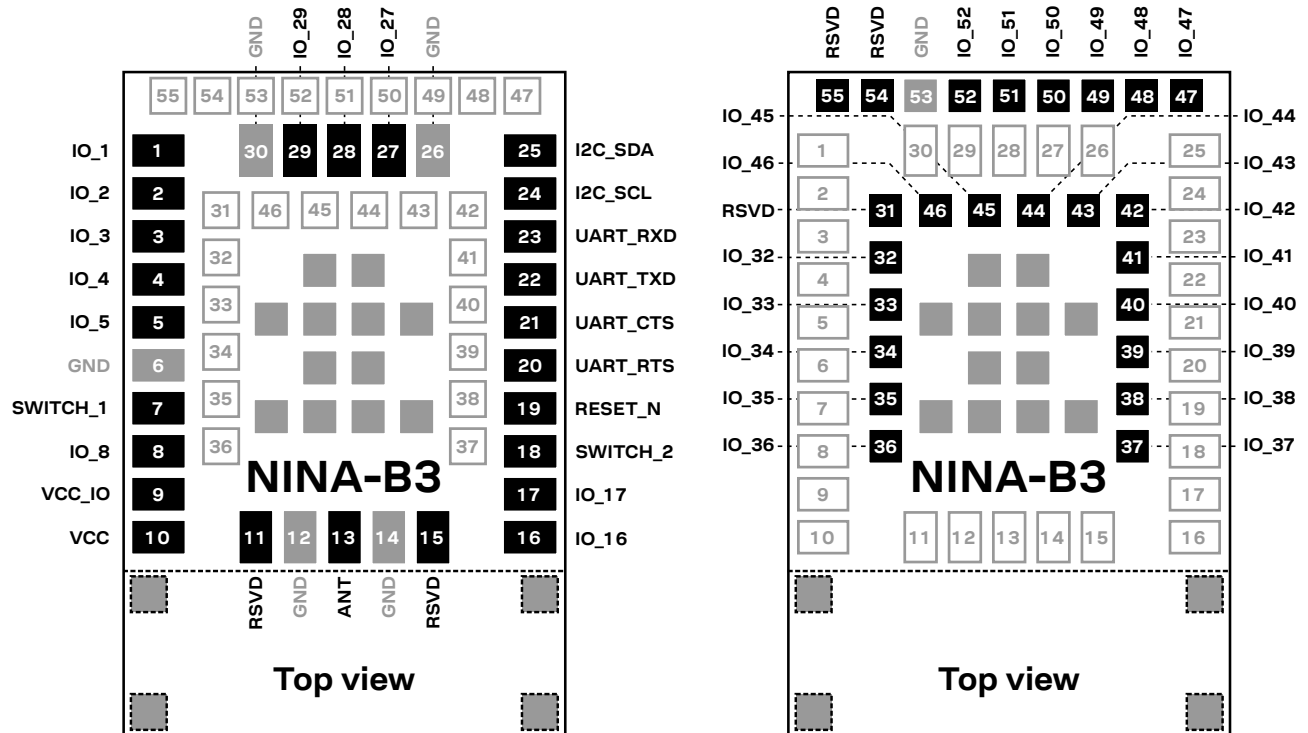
GND IO_29 IO_28 IO_27 GND

55 54 53 52 51 50 49 48 47

IO_1 1 30 29 28 27 26 25 I2C_SDA
IO_2 2 24 I2C_SCL
31 46 45 44 43 42
IO_3 3 23 UART_RXD
32 41
IO_4 4 22 UART_TXD
33 40
IO_5 5 21 UART_CTS
34 39
GND 6 20 UART_RTS
35 38
SWITCH_1 7 19 RESET_N
36 37
IO_8 8 18 SWITCH_2
NINA-B3
VCC_IO 9 17 IO_17
VCC 10 11 12 13 14 15 16 IO_16

RSVD GND ANT GND RSVD

Top view

RSVD RSVD GND IO_52 IO_51 IO_50 IO_49 IO_48 IO_47

55 54 53 52 51 50 49 48 47

IO_45 IO_44
1 30 29 28 27 26 25
IO_46 IO_43
2 24
RSVD 31 46 45 44 43 42 IO_42
3 23
IO_32 32 41 IO_41
4 22
IO_33 33 40 IO_40
5 21
IO_34 34 39 IO_39
6 20
IO_35 35 38 IO_38
7 19
IO_36 36 37 IO_37
8 18
NINA-B3
9 17
10 11 12 13 14 15 16

Top view